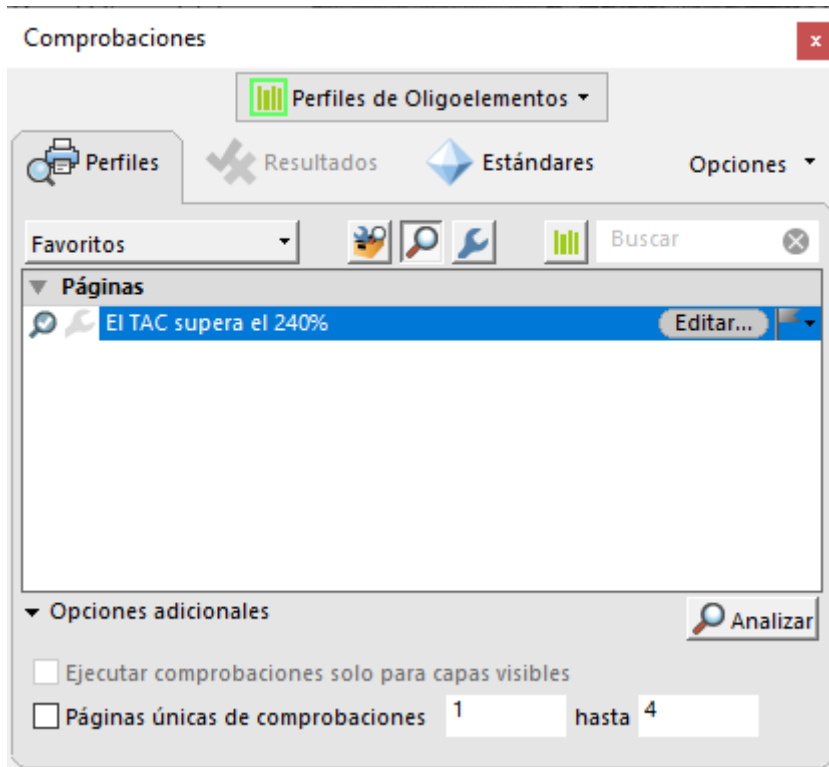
Comprobaciones
x
Perfiles de Oligoelementos
Perfiles
Resultados
Estándares
Opciones
Favoritos
Buscar
Páginas
El TAC supera el 240%
Editar...
Opciones adicionales
Analizar
Ejecutar comprobaciones solo para capas visibles
Páginas únicas de comprobaciones 1 hasta 4